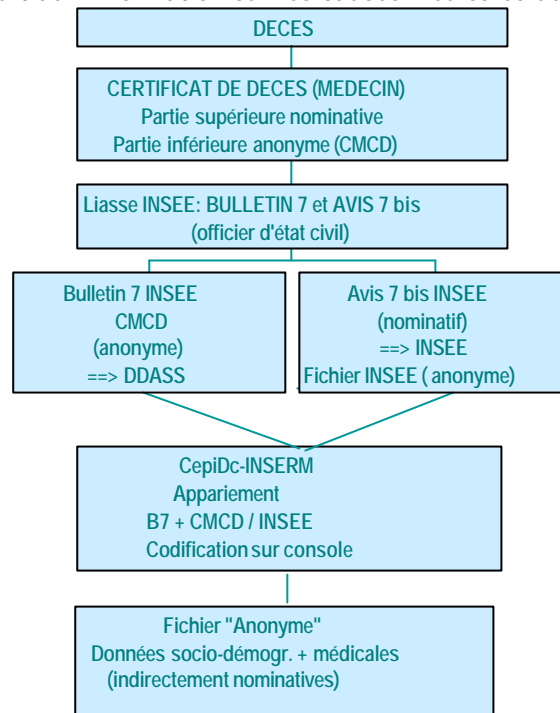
DECES

CERTIFICAT DE DECES (MEDECIN)
Partie supérieure nominative
Partie inférieure anonyme (CMCD)

Liasse INSEE: BULLETIN 7 et AVIS 7 bis
(officier d'état civil)

Bulletin 7 INSEE
CMCD
(anonyme)
==> DDASS

Avis 7 bis INSEE
(nominatif)
==> INSEE
Fichier INSEE ( anonyme)

CepiDc-INSERM
Appariement
B7 + CMCD / INSEE
Codification sur console

Fichier "Anonyme"
Données socio-démogr. + médicales
(indirectement nominatives)